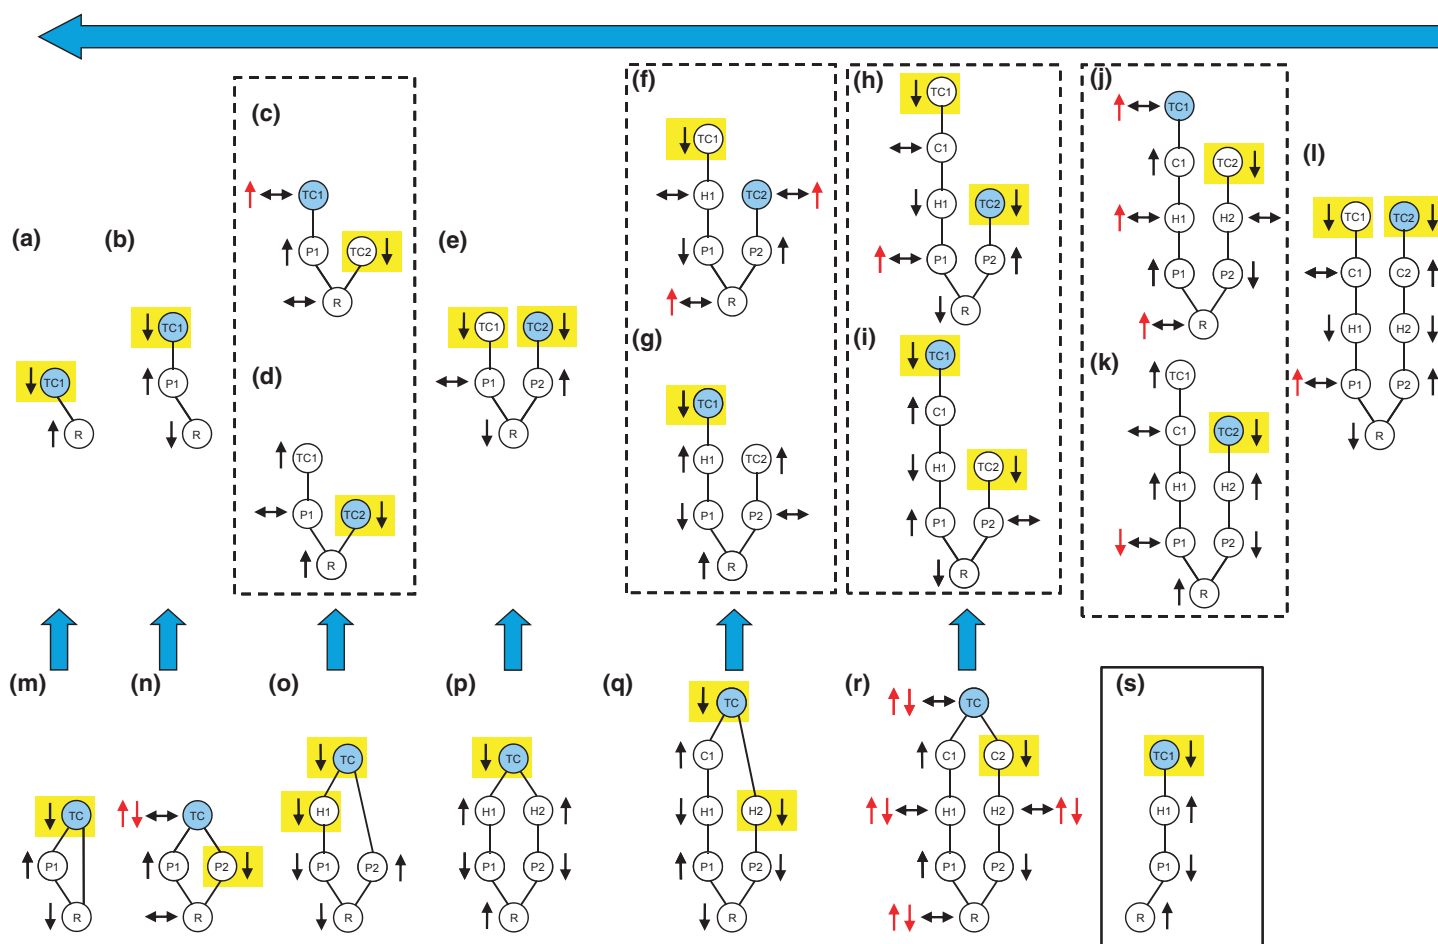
(a)

TC1

R

(b)

TC1

P1

R

(c)

TC1

P1

TC2

R

(d)

TC1

P1

TC2

R

(e)

TC1

TC2

P1

P2

R

(f)

TC1

H1

TC2

P1

P2

R

(g)

TC1

H1

TC2

P1

P2

R

(h)

TC1

C1

H1

TC2

P1

P2

R

(i)

TC1

C1

H1

TC2

P1

P2

R

(j)

TC1

C1

TC2

H1

H2

P1

P2

R

(k)

TC1

C1

TC2

H1

H2

P1

P2

R

(l)

TC1

TC2

C1

C2

H1

H2

P1

P2

R

(m)

TC

P1

R

(n)

TC

P1

P2

R

(o)

TC

H1

P1

P2

R

(p)

TC

H1

H2

P1

P2

R

(q)

TC

C1

H1

H2

P1

P2

R

(r)

TC

C1

C2

H1

H2

P1

P2

R

(s)

TC1

H1

P1

R